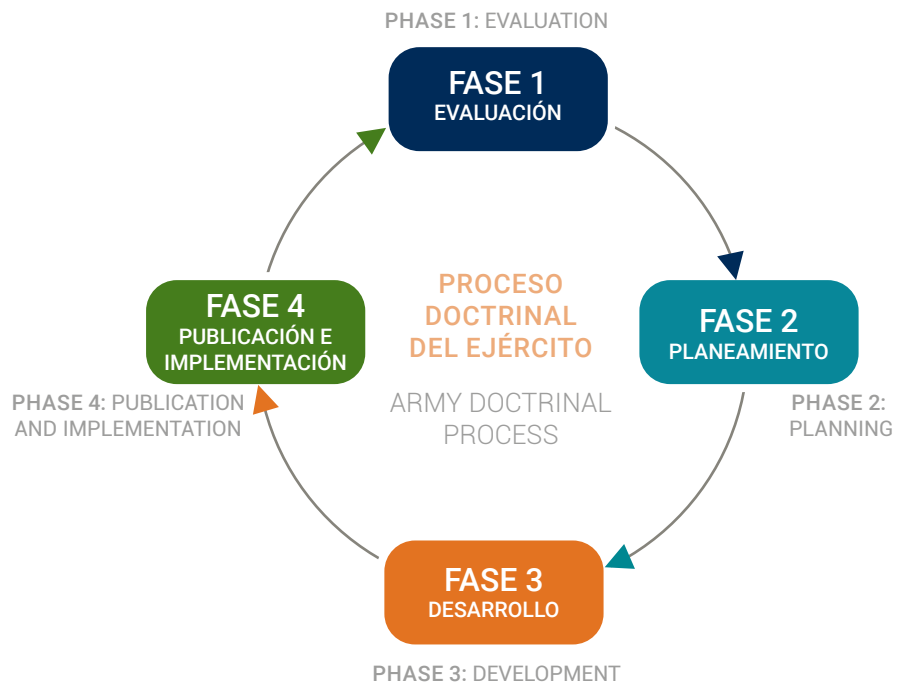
PHASE 1: EVALUATION

FASE 1
EVALUACIÓN

PHASE 4: PUBLICATION AND IMPLEMENTATION

FASE 4
PUBLICACIÓN E IMPLEMENTACIÓN

PROCESO DOCTRINAL DEL EJÉRCITO

ARMY DOCTRINAL PROCESS

FASE 2
PLANEAMIENTO

PHASE 2: PLANNING

FASE 3
DESARROLLO

PHASE 3: DEVELOPMENT